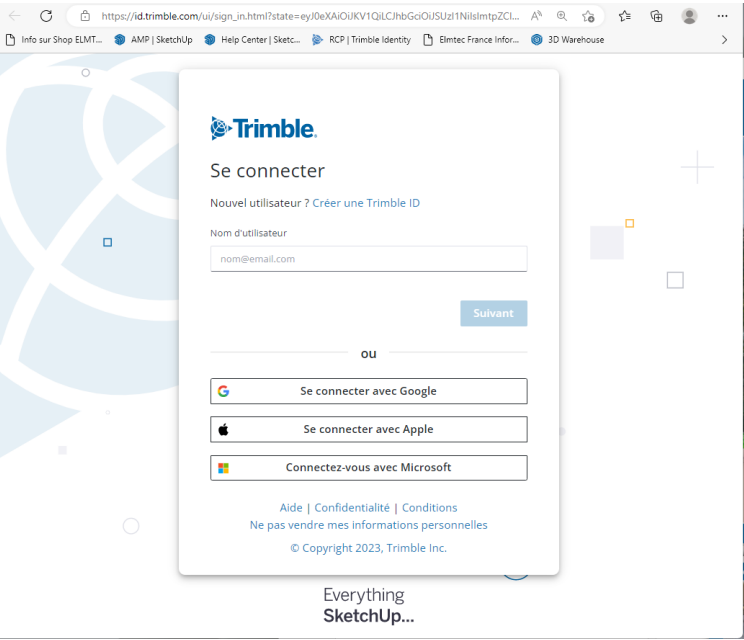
https://id.trimble.com/ui/sign_in.html?state=eyJ0eXAiOiJKV1QiLCJhbGciOiJSUzI1NiIsImtpZCI...

Info sur Shop ELMT... AMP | SketchUp Help Center | Sketc... RCP | Trimble Identity Elmtec France Infor... 3D Warehouse

Trimble.

Se connecter

Nouvel utilisateur ? Créer une Trimble ID

Nom d'utilisateur

nom@email.com

Suivant

ou

Se connecter avec Google

Se connecter avec Apple

Connectez-vous avec Microsoft

Aide | Confidentialité | Conditions
Ne pas vendre mes informations personnelles

© Copyright 2023, Trimble Inc.

Everything
SketchUp...